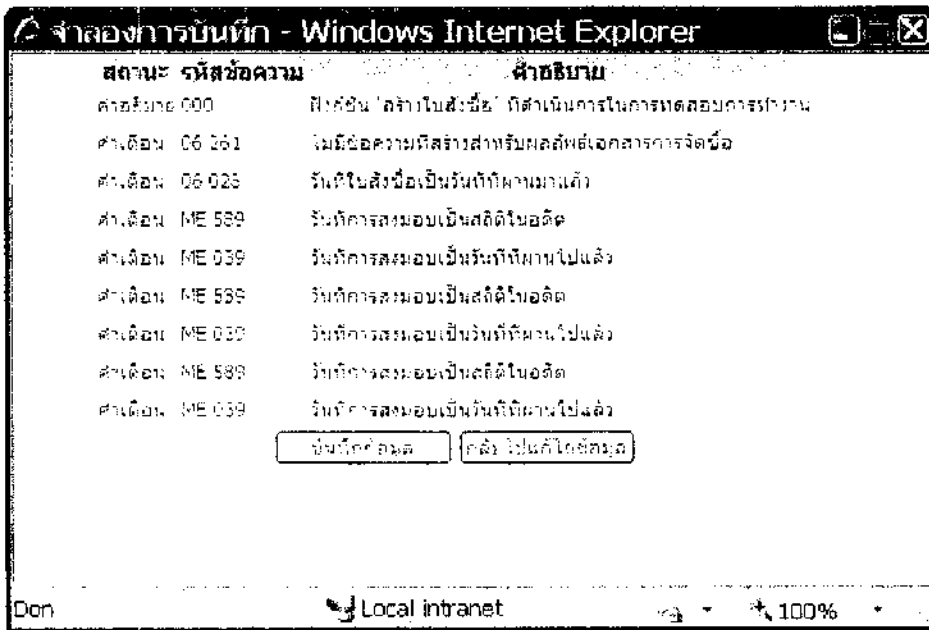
จำลองการบันทึก - Windows Internet Explorer

| สถานะ | รหัสข้อความ | คำอธิบาย |
|---|---|---|
| คำอธิบาย | 000 | ฟังก์ชัน 'สร้างใบสั่งซื้อ' ที่ดำเนินการในการทดสอบการทำงาน |
| คำเตือน | 06 261 | ไม่มีข้อความที่สร้างสำหรับผลลัพธ์เอกสารการจัดซื้อ |
| คำเตือน | 06 025 | วันที่ใบสั่งซื้อเป็นวันที่ที่ผ่านมาแล้ว |
| คำเตือน | ME 589 | วันที่การส่งมอบเป็นสถิติในอดีต |
| คำเตือน | ME 039 | วันที่การส่งมอบเป็นวันที่ที่ผ่านไปแล้ว |
| คำเตือน | ME 589 | วันที่การส่งมอบเป็นสถิติในอดีต |
| คำเตือน | ME 039 | วันที่การส่งมอบเป็นวันที่ที่ผ่านไปแล้ว |
| คำเตือน | ME 589 | วันที่การส่งมอบเป็นสถิติในอดีต |
| คำเตือน | ME 039 | วันที่การส่งมอบเป็นวันที่ที่ผ่านไปแล้ว |

บันทึกข้อมูล | กลับไปแก้ไขข้อมูล

Don | Local intranet | 100%